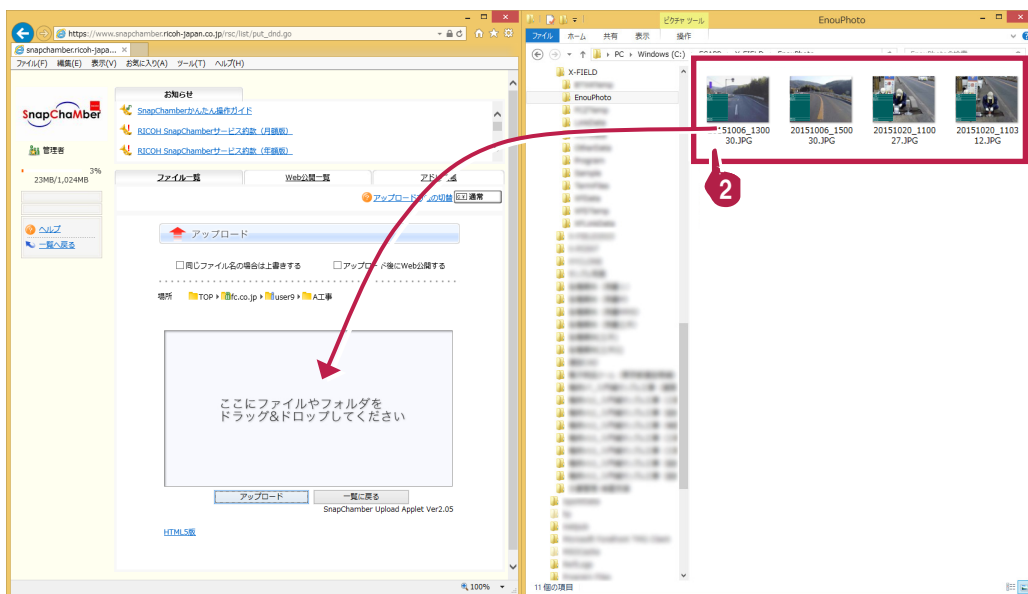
https://www.snapchamber.ricoh-japan.co.jp/rsc/list/put_dnd.go

snapchamber.ricoh-japa... ×

ファイル(F) 編集(E) 表示(V) お気に入り(A) ツール(T) ヘルプ(H)

SnapChaMber

管理者

3%
23MB/1,024MB

ヘルプ
一覧へ戻る

お知らせ

SnapChamberかんたん操作ガイド
RICOH SnapChamberサービス約款（月額版）
RICOH SnapChamberサービス約款（年額版）

ファイル一覧 | Web公開一覧 | アドレス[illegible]

アップロード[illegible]の切替 通常

アップロード

□同じファイル名の場合は上書きする　□アップロード後にWeb公開する

場所 TOP ▸ fc.co.jp ▸ user9 ▸ A工事

ここにファイルやフォルダを
ドラッグ&ドロップしてください

アップロード　一覧に戻る

SnapChamber Upload Applet Ver2.05

HTML5版

100%

ピクチャ ツール　EnouPhoto

ファイル　ホーム　共有　表示　操作

PC ▸ Windows (C:) ▸ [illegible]

X-FIELD
EnouPhoto

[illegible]151006_1300 30.JPG
20151006_1500 30.JPG
20151020_1100 27.JPG
20151020_1103 12.JPG

2

11 個の項目